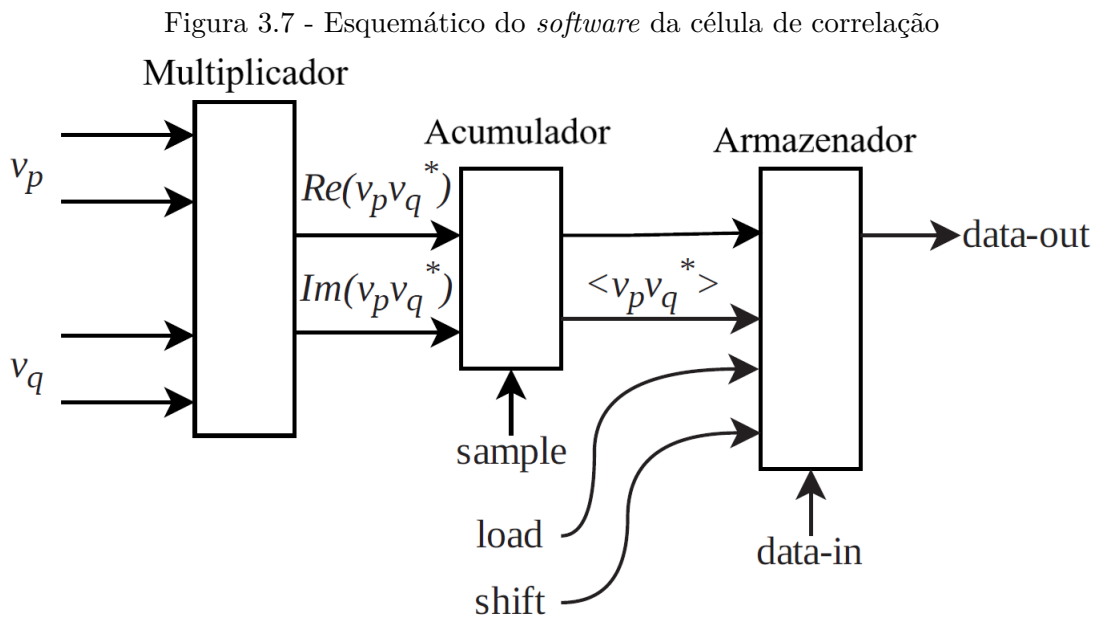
Figura 3.7 - Esquemático do *software* da célula de correlação

Multiplicador

$v_p$

$v_q$

Acumulador

$Re(v_p v_q^*)$

$Im(v_p v_q^*)$

sample

Armazenador

$<v_p v_q^*>$

data-out

load

shift

data-in